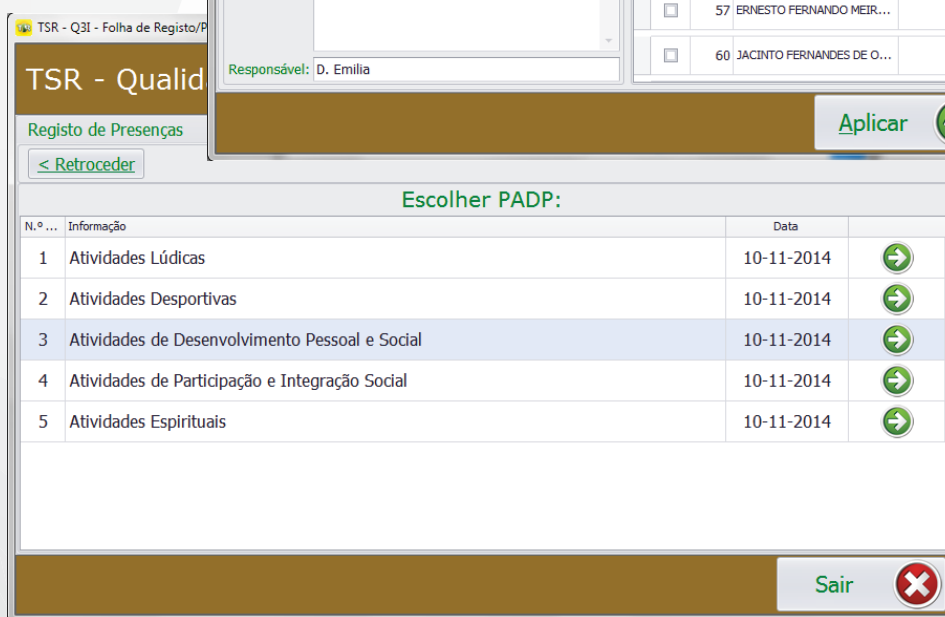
TSR - Q3I - Folha de Registo/P

TSR - Qualid

Registo de Presenças

< Retroceder

Responsável: D. Emilia

| | 57 | ERNESTO FERNANDO MEIR... |
|---|---|---|
| | 60 | JACINTO FERNANDES DE O... |

Aplicar

Escolher PADP:

| N.º ... | Informação | Data | |
|---|---|---|---|
| 1 | Atividades Lúdicas | 10-11-2014 | |
| 2 | Atividades Desportivas | 10-11-2014 | |
| 3 | Atividades de Desenvolvimento Pessoal e Social | 10-11-2014 | |
| 4 | Atividades de Participação e Integração Social | 10-11-2014 | |
| 5 | Atividades Espirituais | 10-11-2014 | |

Sair